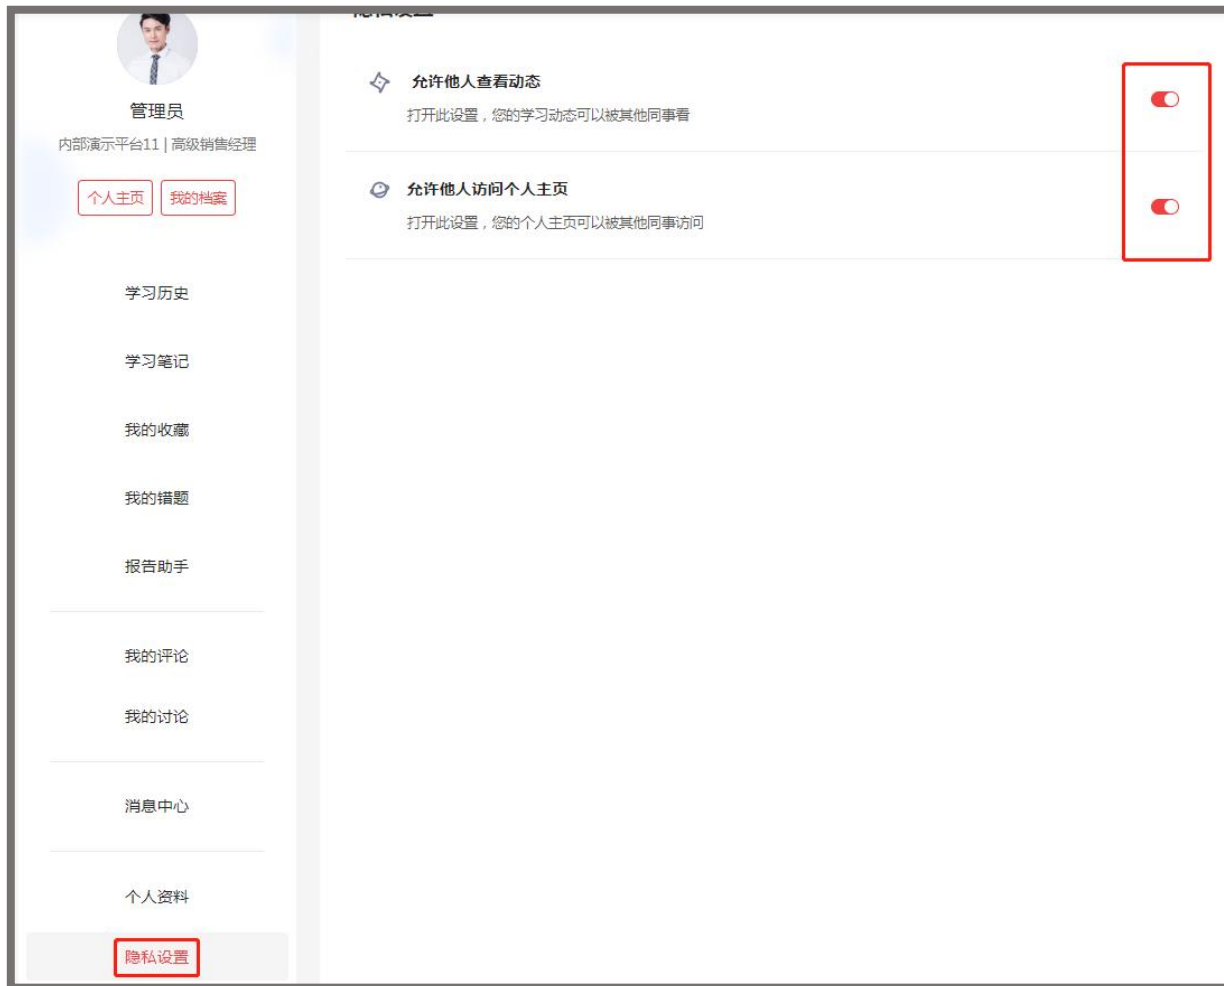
管理员
内部演示平台11 | 高级销售经理
个人主页 我的档案

学习历史
学习笔记
我的收藏
我的错题
报告助手
我的评论
我的讨论
消息中心
个人资料
隐私设置

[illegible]

允许他人查看动态
打开此设置，您的学习动态可以被其他同事看

允许他人访问个人主页
打开此设置，您的个人主页可以被其他同事访问